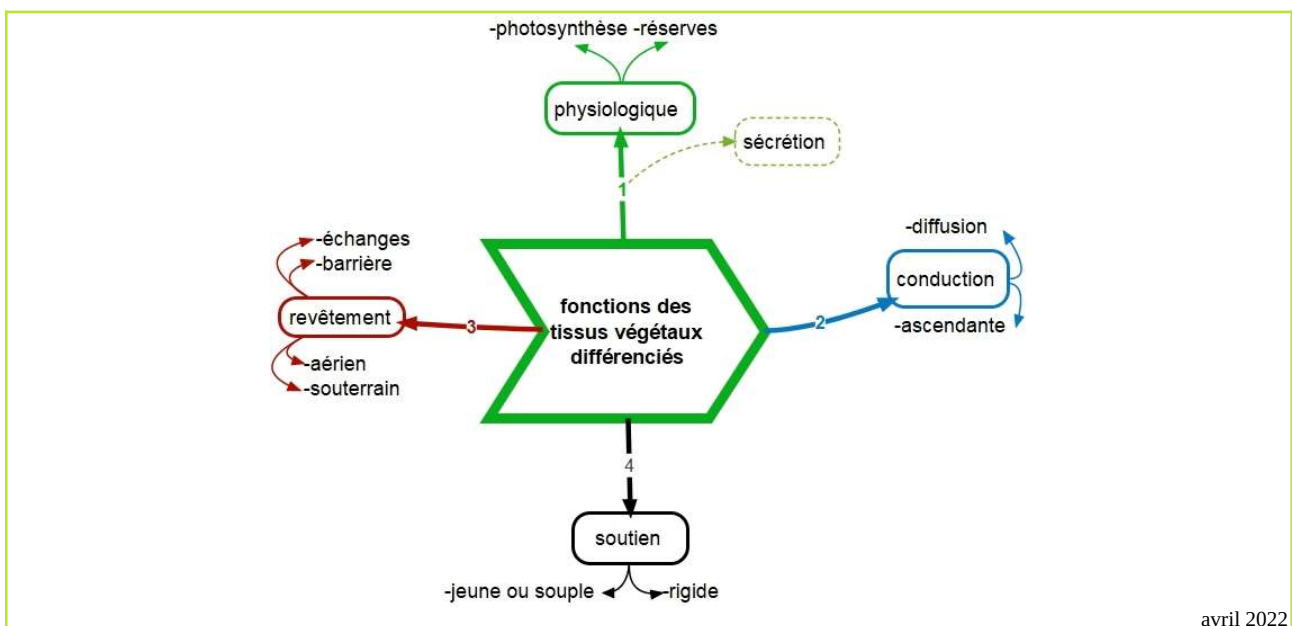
-photosynthèse -réserves

physiologique

sécrétion

1

-échanges
-barrière

revêtement

-aérien
-souterrain

3

fonctions des tissus végétaux différenciés

2

-diffusion

conduction

-ascendante

4

soutien

-jeune ou souple -rigide

avril 2022